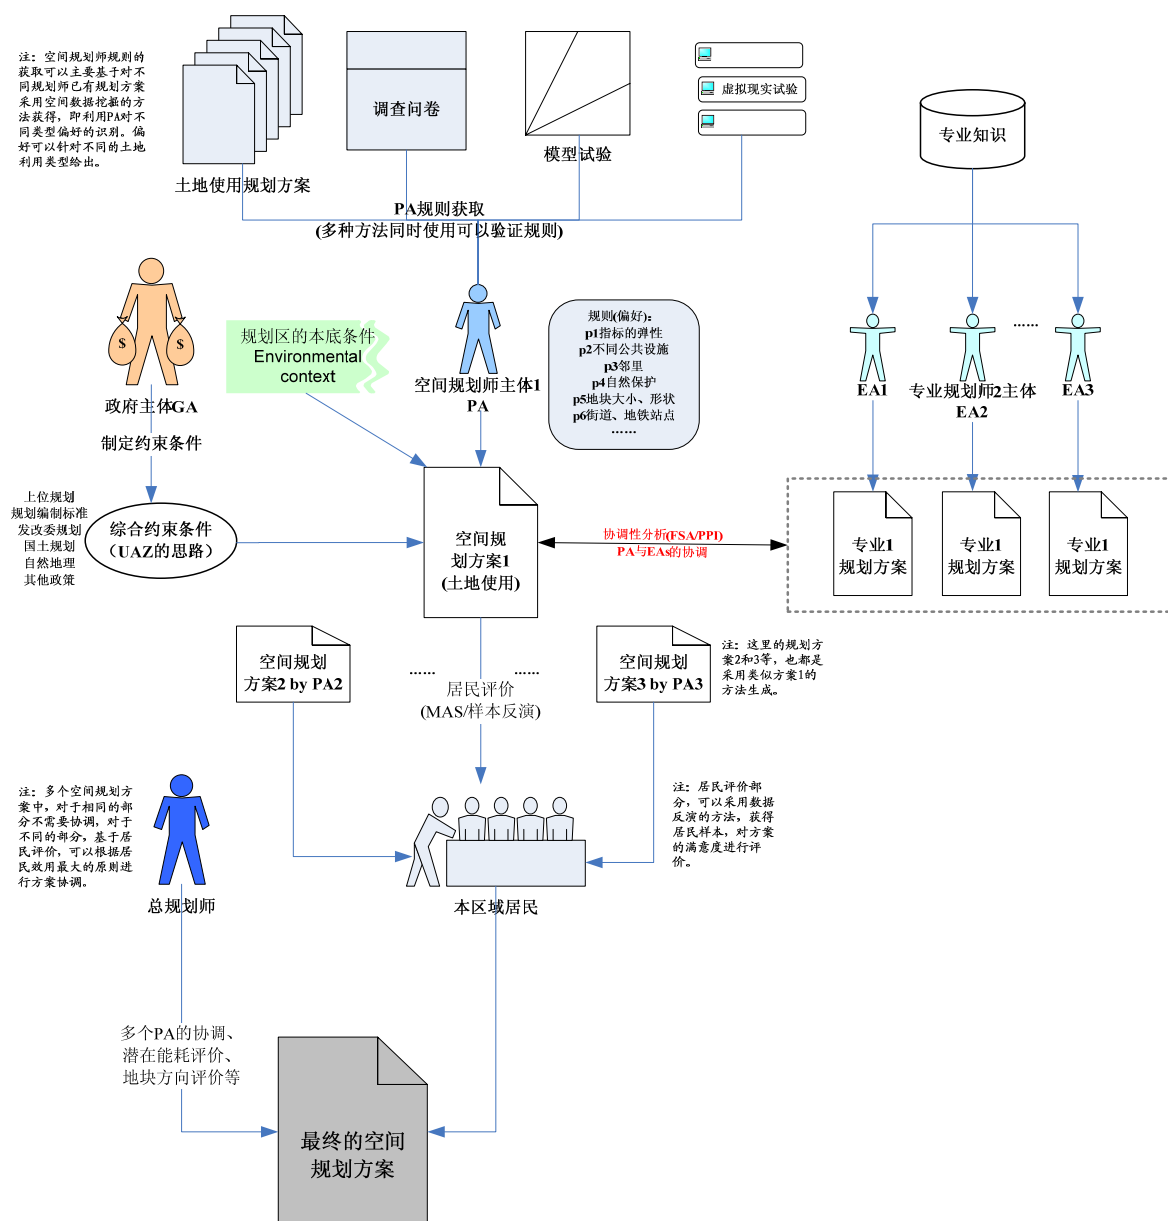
注：空间规划师规则的获取可以主要基于对不同规划师已有规划方案采用空间数据挖掘的方法获得，即利用PA对不同类型偏好的识别。偏好可以针对不同的土地利用类型给出。

土地使用规划方案

调查问卷

模型试验

虚拟现实试验

专业知识

PA规则获取
(多种方法同时使用可以验证规则)

政府主体GA

制定约束条件

规划区的本底条件
Environmental
context

空间规划师主体1
PA

规则(偏好)：
p1指标的弹性
p2不同公共设施
p3邻里
p4自然保护
p5地块大小、形状
p6街道、地铁站点
……

EA1

专业规划师2主体
EA2

……

EA3

上位规划
规划编制标准
发改委规划
国土规划
自然地理
其他政策

综合约束条件
(UAZ的思路)

空间规划方案1
(土地使用)

协调性分析(FSA/PPI)
PA与EAs的协调

专业1
规划方案

专业1
规划方案

专业1
规划方案

空间规划
方案2 by PA2

……

……

居民评价
(MAS/样本反演)

空间规划
方案3 by PA3

注：这里的规划方案2和3等，也都是采用类似方案1的方法生成。

注：多个空间规划方案中，对于相同的部分不需要协调，对于不同的部分，基于居民评价，可以根据居民效用最大的原则进行方案协调。

总规划师

本区域居民

注：居民评价部分，可以采用数据反演的方法，获得居民样本，对方案的满意度进行评价。

多个PA的协调、
潜在能耗评价、
地块方向评价等

最终的空间
规划方案